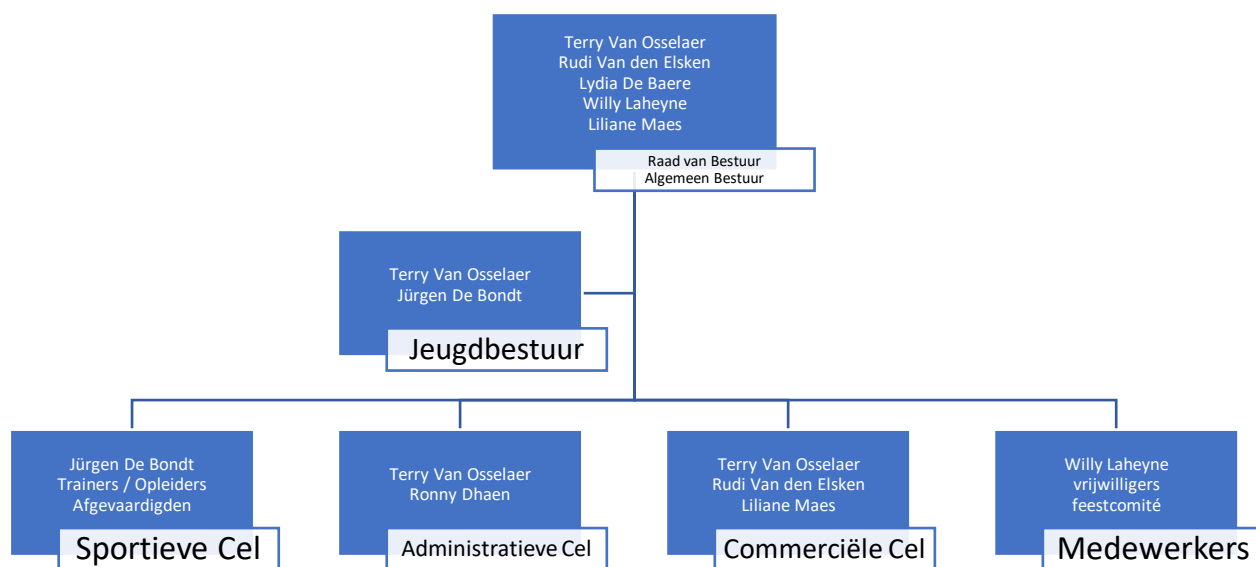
Terry Van Osselaer
Rudi Van den Elsken
Lydia De Baere
Willy Laheyne
Liliane Maes

Raad van Bestuur
Algemeen Bestuur

Terry Van Osselaer
Jürgen De Bondt

Jeugdbestuur

Jürgen De Bondt
Trainers / Opleiders
Afgevaardigden

Sportieve Cel

Terry Van Osselaer
Ronny Dhaen

Administratieve Cel

Terry Van Osselaer
Rudi Van den Elsken
Liliane Maes

Commerciële Cel

Willy Laheyne
vrijwilligers
feestcomité

Medewerkers